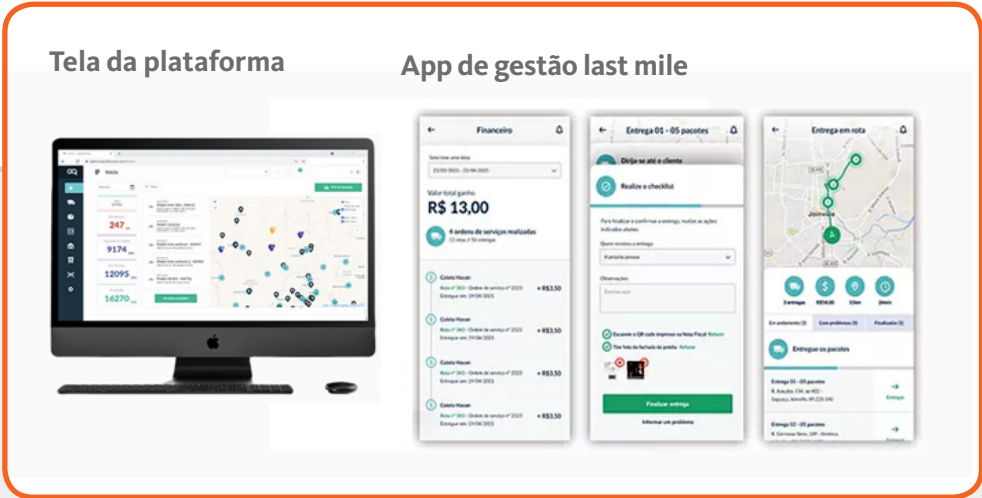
Tela da plataforma

App de gestão last mile

Financeiro

Valor total ganho

R$ 13,00

4 ordens de serviços realizadas

Coleta Havan

+ R$3,50

Coleta Havan

+ R$3,50

Coleta Havan

+ R$3,50

Coleta Havan

+ R$3,50

Entrega 01 - 05 pacotes

Dirija-se até o cliente

Realize o checklist

Quem recebeu a entrega

Observações

Finalizar entrega

Informar um problema

Entrega em rota

Joinville

Em andamento

Com problemas

Finalizadas

Entregue os pacotes

Entrega 01 - 05 pacotes

Entregar

Entrega 02 - 05 pacotes

247

9174

12095

16270